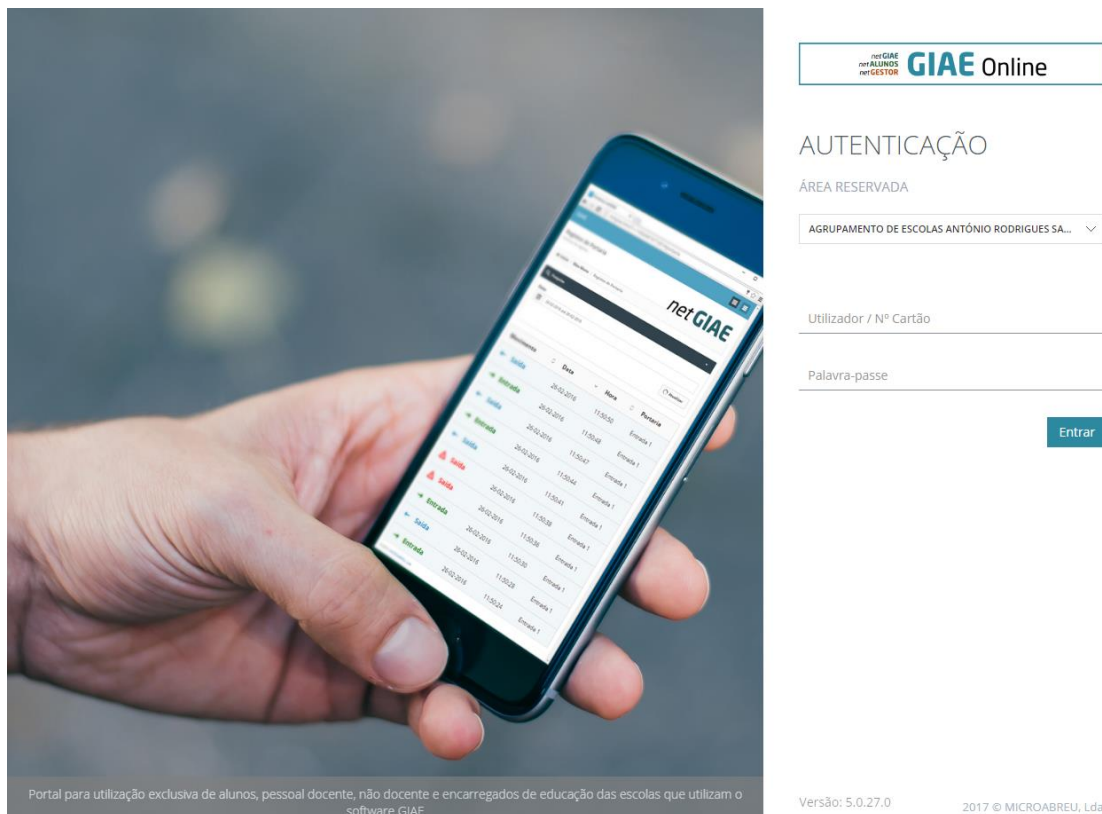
netGIAE
netALUNOS
netGESTOR
GIAE Online

AUTENTICAÇÃO

ÁREA RESERVADA

AGRUPAMENTO DE ESCOLAS ANTÓNIO RODRIGUES SA...

Utilizador / Nº Cartão

Palavra-passe

Entrar

netGIAE

Movimento | Data | Hora | Portaria
Saída | 26-02-2016 | 11:50:50 | Entrada 1
Entrada | 26-02-2016 | 11:50:48 | Entrada 1
Entrada | 26-02-2016 | 11:50:47 | Entrada 1
Saída | 26-02-2016 | 11:50:44 | Entrada 1
Saída | 26-02-2016 | 11:50:41 | Entrada 1
Saída | 26-02-2016 | 11:50:38 | Entrada 1
Entrada | 26-02-2016 | 11:50:36 | Entrada 1
Saída | 26-02-2016 | 11:50:30 | Entrada 1
Entrada | 26-02-2016 | 11:50:28 | Entrada 1
 | 26-02-2016 | 11:50:24 | Entrada 1

Portal para utilização exclusiva de alunos, pessoal docente, não docente e encarregados de educação das escolas que utilizam o software GIAE

Versão: 5.0.27.0

2017 © MICROABREU, Lda